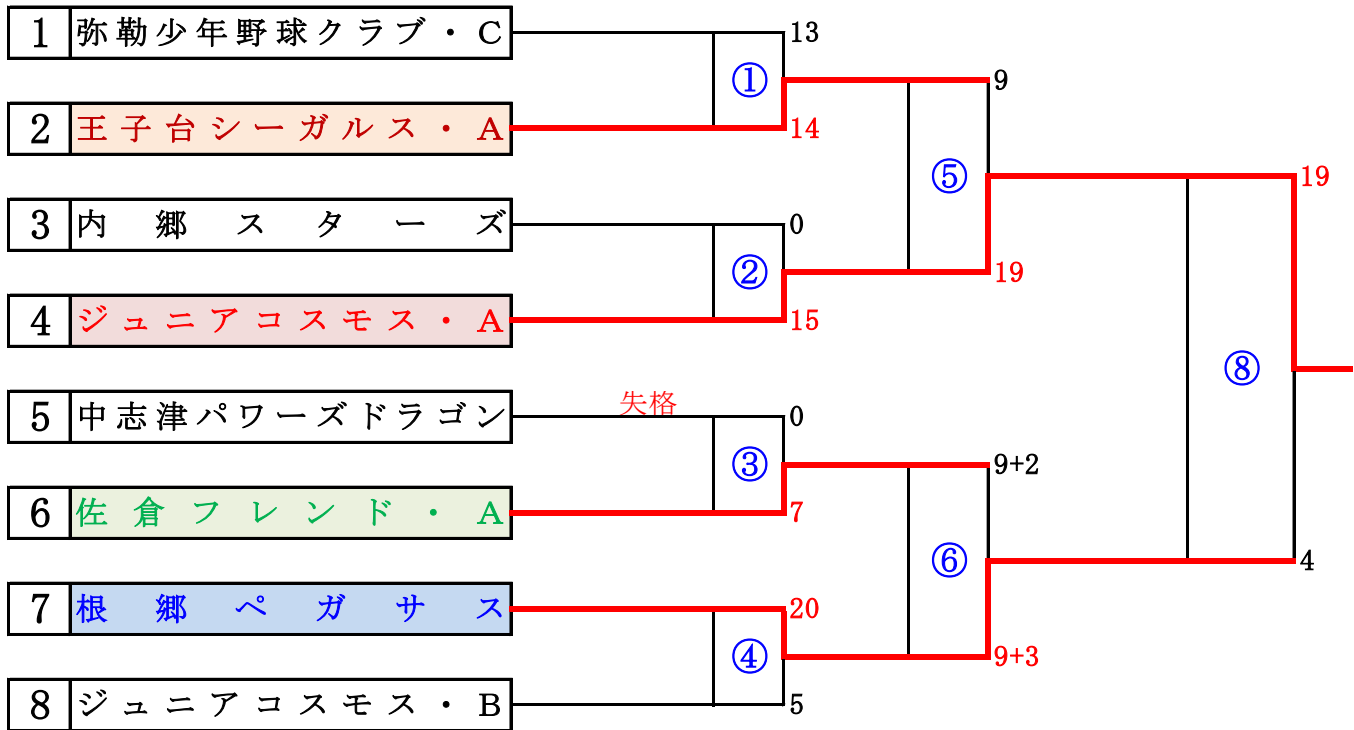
| 1 | 弥勒少年野球クラブ・C |
|---|---|
| 2 | 王子台シーガルス・A |
| 3 | 内郷スターズ |
| 4 | ジュニアコスモス・A |
| 5 | 中志津パワーズドラゴン |
| 6 | 佐倉フレンド・A |
| 7 | 根郷ペガサス |
| 8 | ジュニアコスモス・B |

13
①
14

0
②
15

失格
0
③
7

20
④
5

9
⑤
19

9+2
⑥
9+3

19
⑧
4